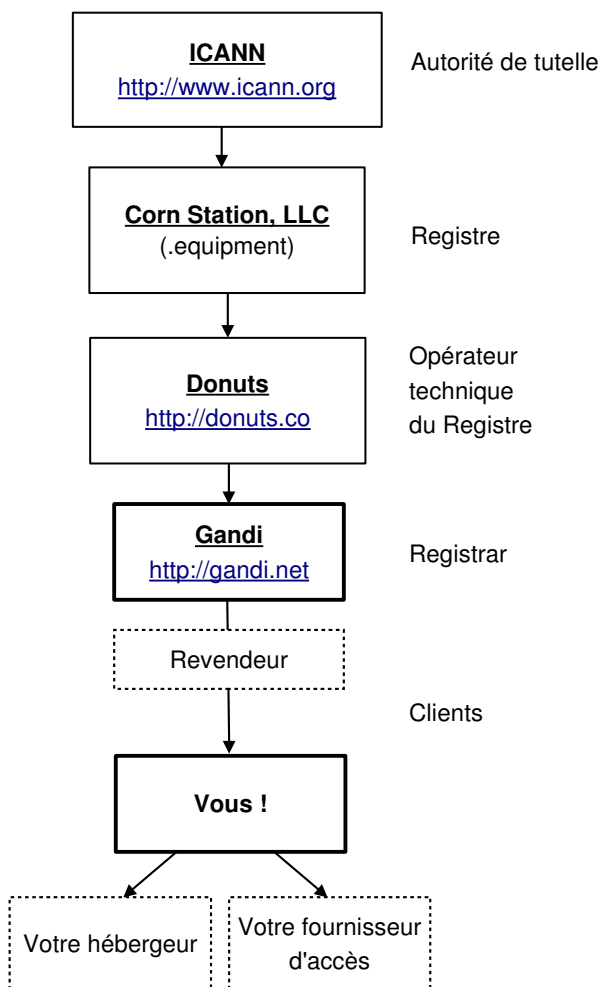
ICANN
http://www.icann.org

Autorité de tutelle

Corn Station, LLC
(.equipment)

Registre

Donuts
http://donuts.co

Opérateur technique du Registre

Gandi
http://gandi.net

Registrar

Revendeur

Clients

Vous !

Votre hébergeur

Votre fournisseur d'accès